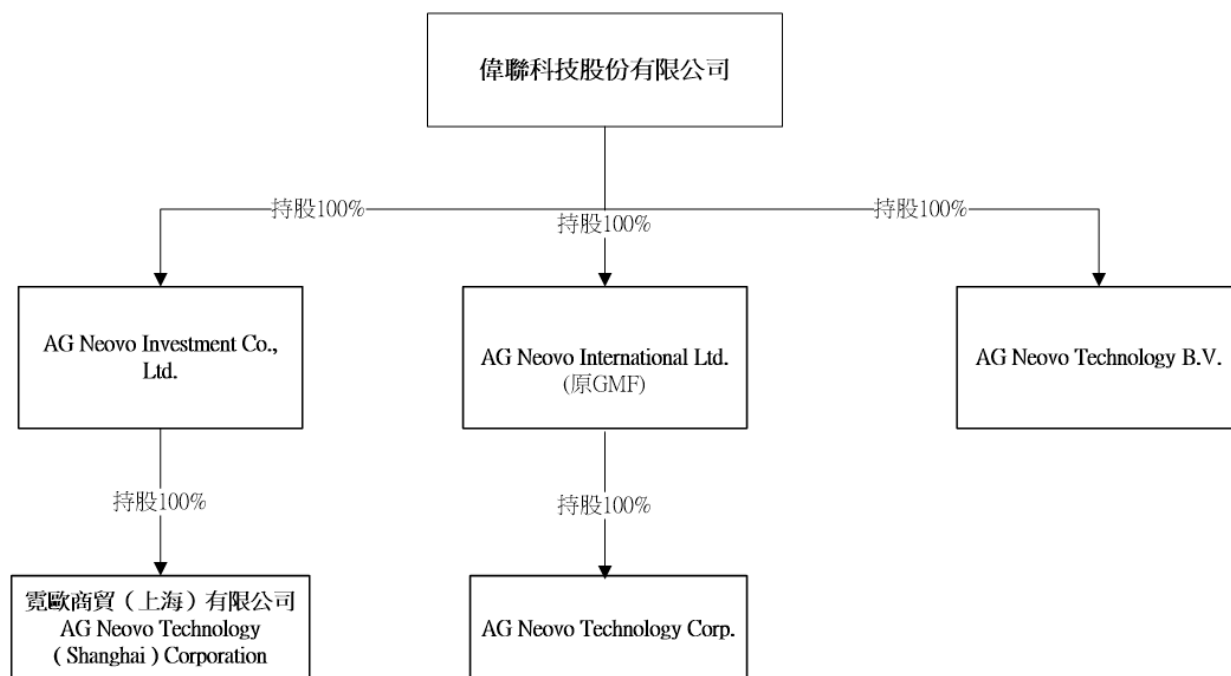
偉聯科技股份有限公司

持股100%

持股100%

持股100%

AG Neovo Investment Co., Ltd.

AG Neovo International Ltd. (原GMF)

AG Neovo Technology B.V.

持股100%

持股100%

霓歐商貿（上海）有限公司
AG Neovo Technology ( Shanghai ) Corporation

AG Neovo Technology Corp.